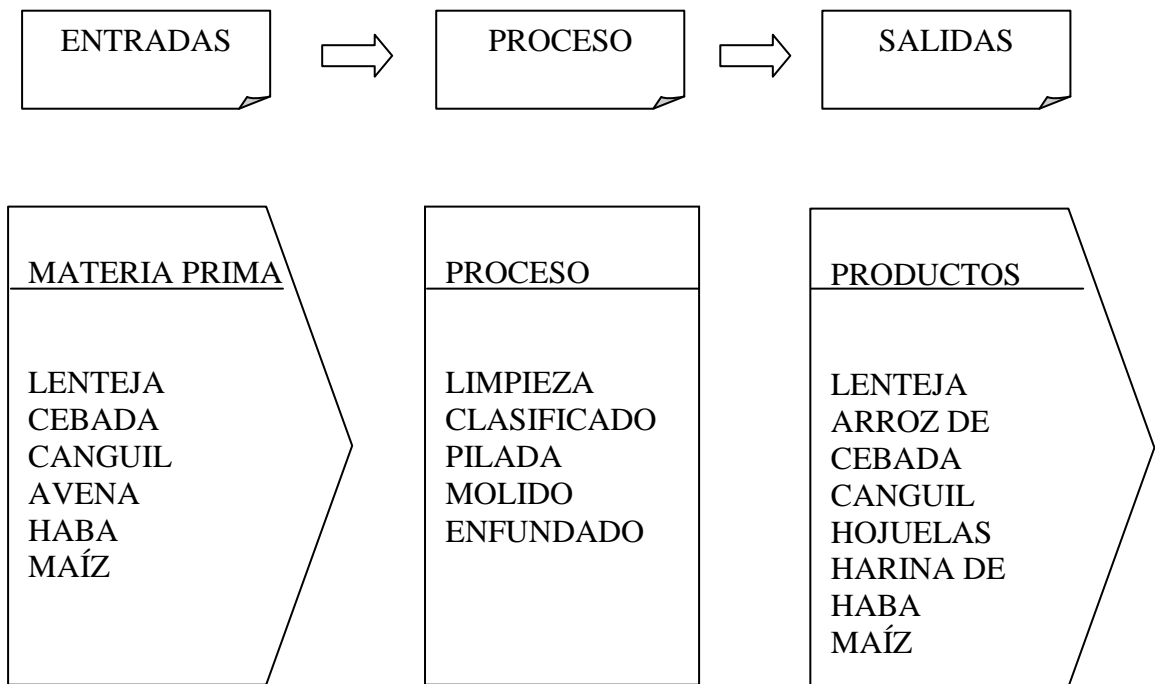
ENTRADAS

PROCESO

SALIDAS

MATERIA PRIMA

LENTEJA
CEBADA
CANGUIL
AVENA
HABA
MAÍZ

PROCESO

LIMPIEZA
CLASIFICADO
PILADA
MOLIDO
ENFUNDADO

PRODUCTOS

LENTEJA
ARROZ DE CEBADA
CANGUIL
HOJUELAS
HARINA DE HABA
MAÍZ